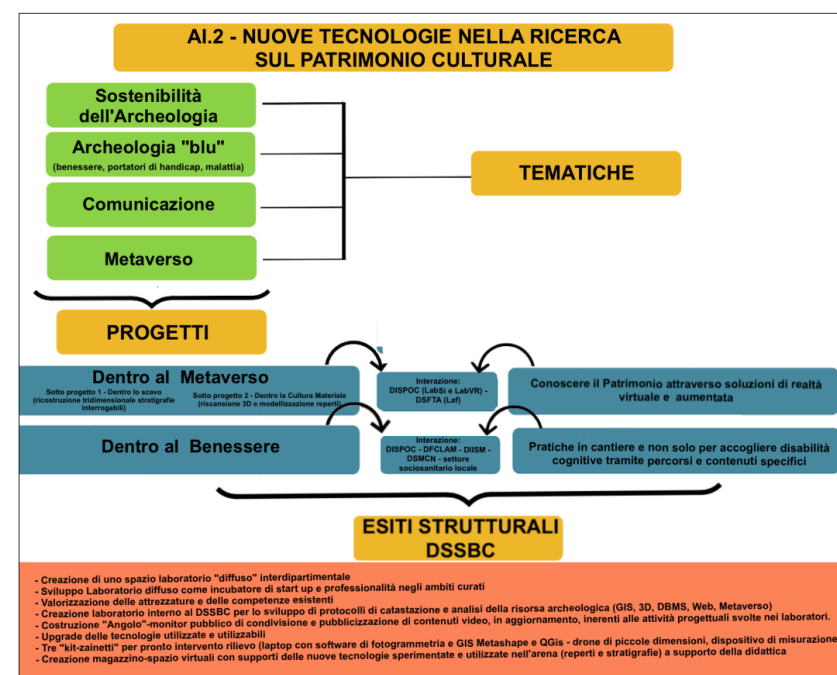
AI.2 - NUOVE TECNOLOGIE NELLA RICERCA SUL PATRIMONIO CULTURALE

Sostenibilità dell'Archeologia

Archeologia "blu"
(benessere, portatori di handicap, malattia)

Comunicazione

Metaverso

TEMATICHE

PROGETTI

Dentro al Metaverso
Sotto progetto 1 - Dentro lo scavo (ricostruzione tridimensionale stratigrafie interrogabili)
Sotto progetto 2 - Dentro la Cultura Materiale (riscansione 3D e modellizzazione reperti)

Interazione: DISPOC (LabSi e LabVR) - DSFTA (Laf)

Conoscere il Patrimonio attraverso soluzioni di realtà virtuale e aumentata

Dentro al Benessere

Interazione: DISPOC - DFCLAM - DIISM - DSMCN - settore sociosanitario locale

Pratiche in cantiere e non solo per accogliere disabilità cognitive tramite percorsi e contenuti specifici

ESITI STRUTTURALI
DSSBC

- Creazione di uno spazio laboratorio "diffuso" interdipartimentale
- Sviluppo Laboratorio diffuso come incubatore di start up e professionalità negli ambiti curati
- Valorizzazione delle attrezzature e delle competenze esistenti
- Creazione laboratorio interno al DSSBC per lo sviluppo di protocolli di catastazione e analisi della risorsa archeologica (GIS, 3D, DBMS, Web, Metaverso)
- Costruzione "Angolo"-monitor pubblico di condivisione e pubblicizzazione di contenuti video, in aggiornamento, inerenti alle attività progettuali svolte nei laboratori.
- Upgrade delle tecnologie utilizzate e utilizzabili
- Tre "kit-zainetti" per pronto intervento rilievo (laptop con software di fotogrammetria e GIS Metashape e QGis - drone di piccole dimensioni, dispositivo di misurazione
- Creazione magazzino-spazio virtuali con supporti delle nuove tecnologie sperimentate e utilizzate nell'arena (reperti e stratigrafie) a supporto della didattica